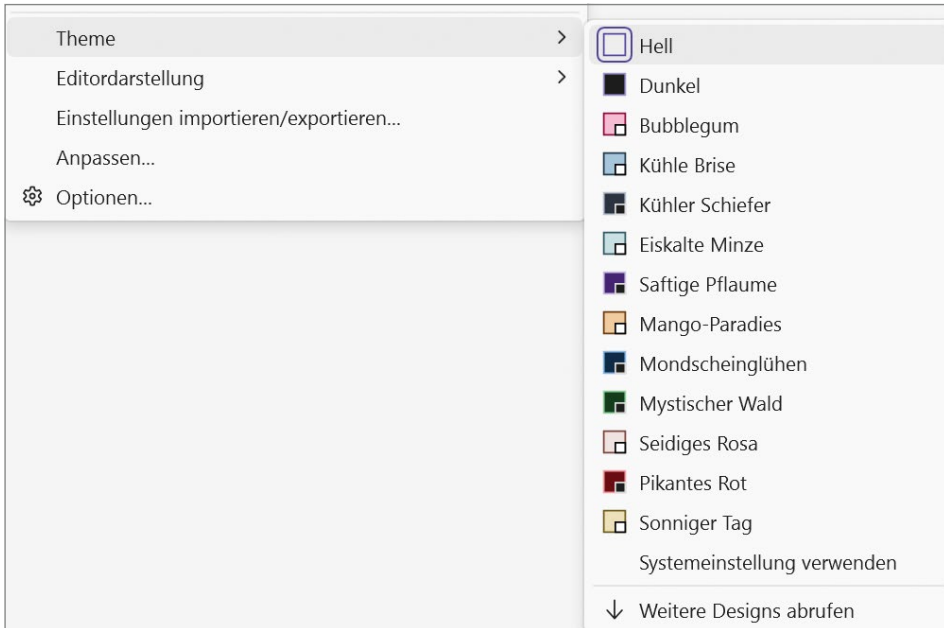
Theme >
Editordarstellung >
Einstellungen importieren/exportieren...
Anpassen...
Optionen...

Hell
Dunkel
Bubblegum
Kühle Brise
Kühler Schiefer
Eiskalte Minze
Saftige Pflaume
Mango-Paradies
Mondscheinglühen
Mystischer Wald
Seidiges Rosa
Pikantes Rot
Sonniger Tag
Systemeinstellung verwenden
Weitere Designs abrufen